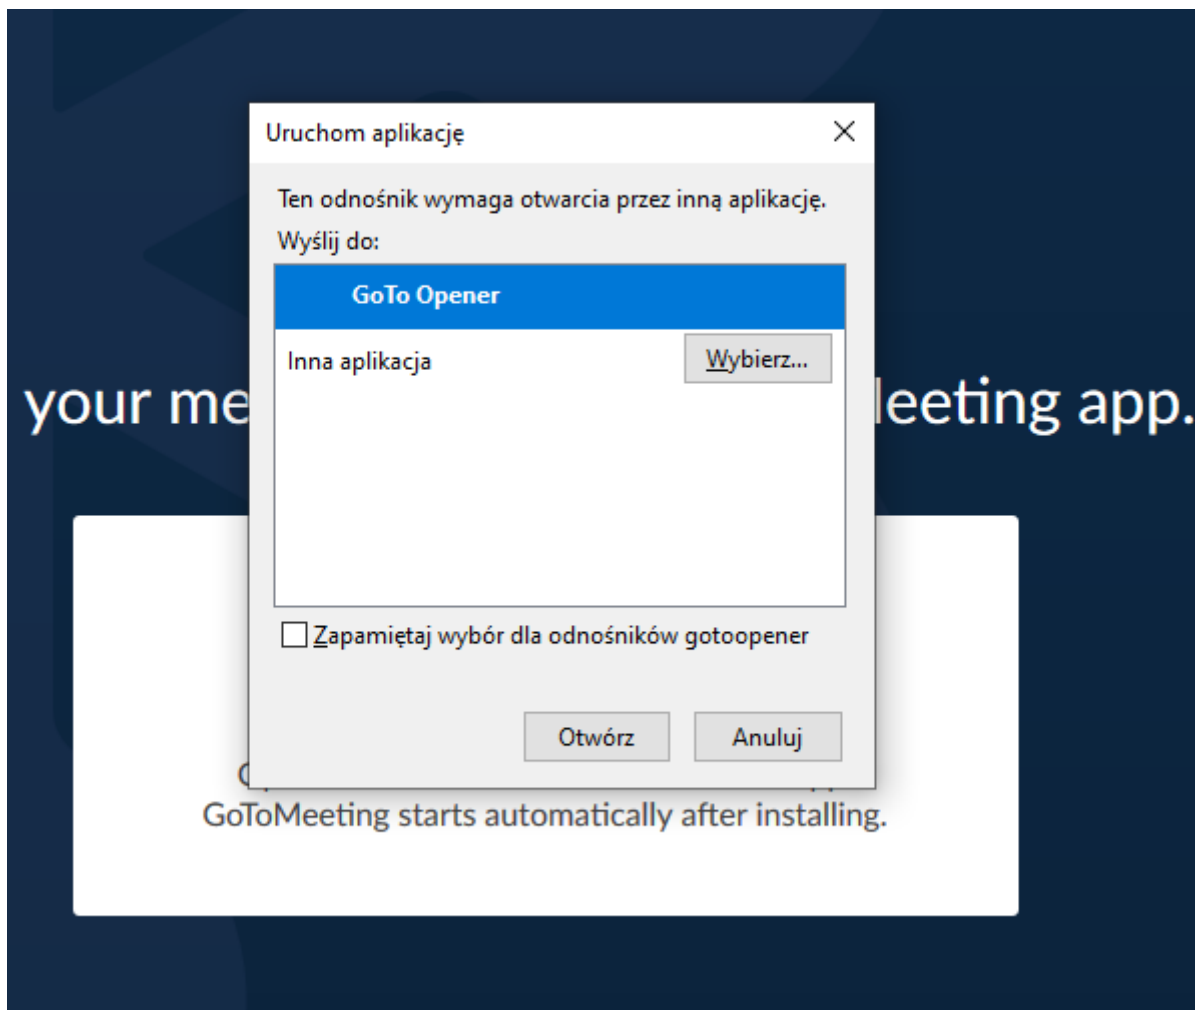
your me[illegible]eeting app.

Uruchom aplikację

Ten odnośnik wymaga otwarcia przez inną aplikację.

Wyślij do:

GoTo Opener

Inna aplikacja

Wybierz...

Zapamiętaj wybór dla odnośników gotoopener

Otwórz

Anuluj

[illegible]

GoToMeeting starts automatically after installing.